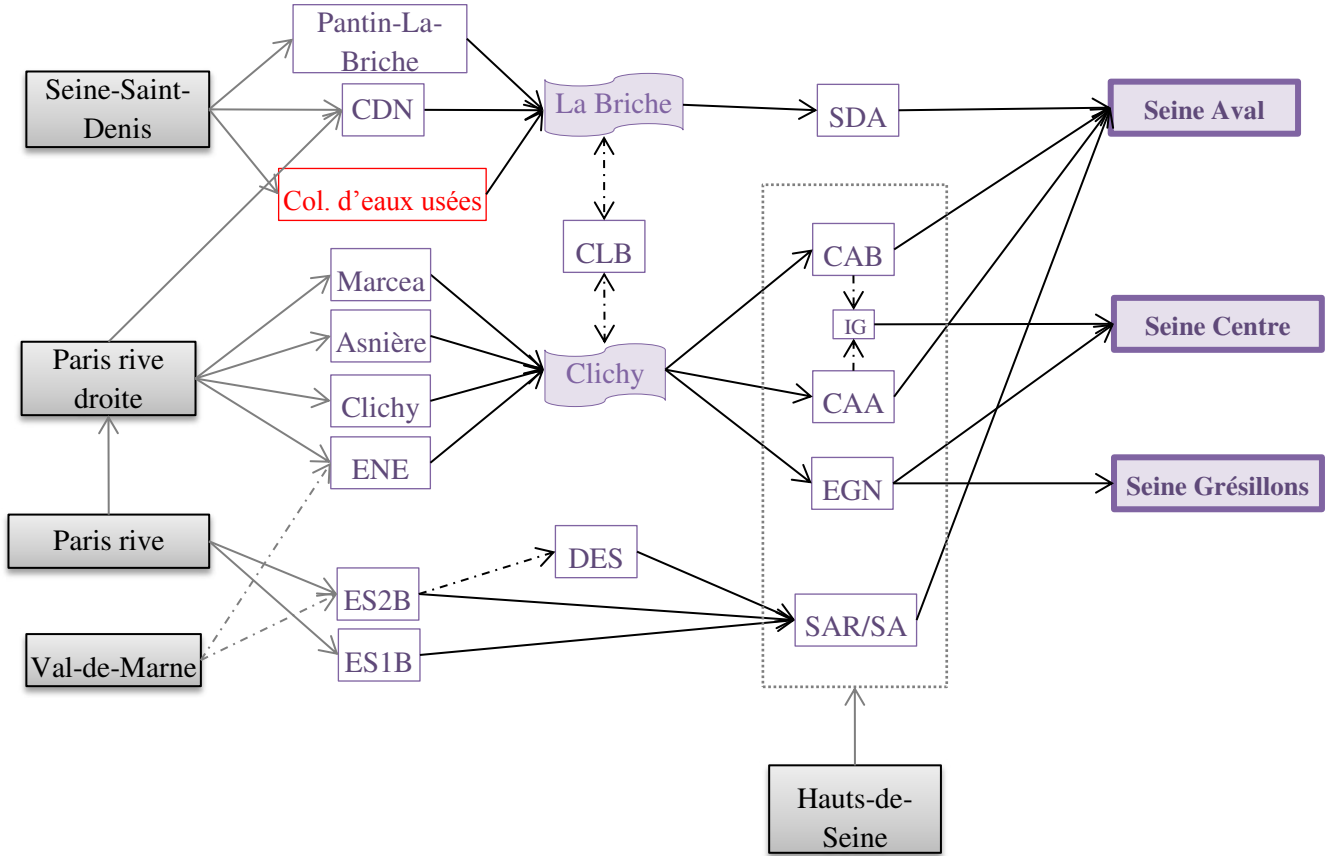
Seine-Saint-Denis

Pantin-La-Briche

CDN

Col. d'eaux usées

La Briche

SDA

Seine Aval

CLB

CAB

IG

Seine Centre

Paris rive droite

Marcea

Asnière

Clichy

ENE

Clichy

CAA

EGN

Seine Grésillons

Paris rive

DES

ES2B

SAR/SA

Val-de-Marne

ES1B

Hauts-de-Seine